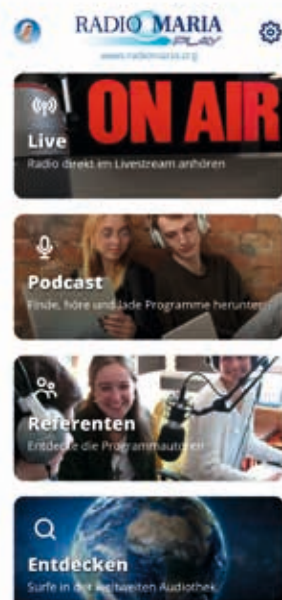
RADIO MARIA PLAY
www.radiomaria.org

ON AIR
Live
Radio direkt im Livestream anhören

Podcast
Finde, höre und lade Programme herunter

Referenten
Entdecke die Programmautoren

Entdecken
Surfe in der weltweiten Audiothek